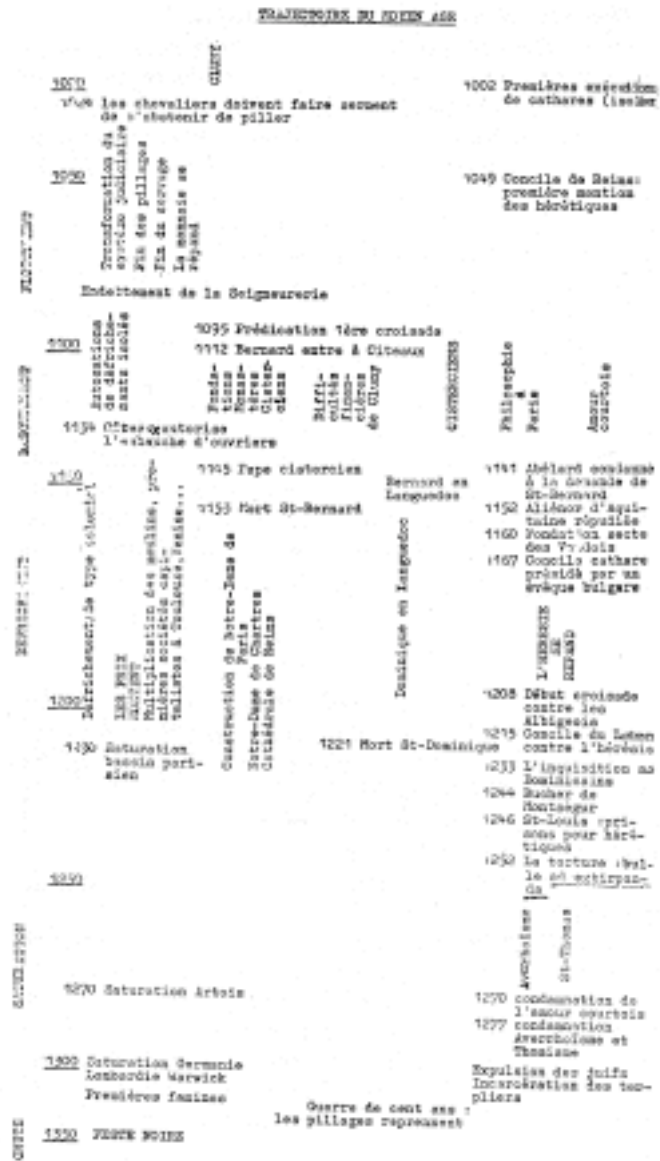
TRAJECTOIRE DU MOYEN AGE

CLUNY

1000
1024 Les chevaliers doivent faire serment de s'abstenir de piller

1002 Premières exécutions de cathares (isolés)

1050
Transformation du système judiciaire
Fin des pillages
Fin du servage
La monnaie se répand

1049 Concile de Reims: première mention des hérétiques

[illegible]

Endettement de la Seigneurerie

Apparition de défrichements isolés

1100
1095 Prédication 1ère croisade
1112 Bernard entre à Citeaux

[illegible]

Fondations monastères cisterciens
Difficultés financières de Cluny

CISTERCIENS

Philosophie à Paris

Amour courtois

1134 Cisterciens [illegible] l'embauche d'ouvriers

1150
1145 Pape cistercien
1153 Mort St-Bernard

Bernard en Languedoc

1141 Abélard condamné à la demande de St-Bernard
1152 Aliénor d'Aquitaine répudiée
1160 Fondation secte des Vaudois
1167 Concile cathare présidé par un évêque bulgare

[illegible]

Défrichements de type colonial

LES PRIX MONTENT
Multiplication des moulins, premières sociétés capitalistes à Toulouse, Venise...

Construction de Notre-Dame de Paris
Notre-Dame de Chartres
Cathédrale de Reims

Dominique en Languedoc

L'HERESIE SE REPAND

1200
1230 Saturation bassin parisien

1221 Mort St-Dominique

1208 Début croisade contre les Albigeois
1215 Concile de Latran contre l'hérésie
1233 L'inquisition aux Dominicains
1244 Bucher de Montségur
1246 St-Louis : prisons pour hérétiques
1252 La torture : bulle ad extirpanda

1250

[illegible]

Averroïsme
St-Thomas

1270 Saturation Artois

1270 condamnation de l'amour courtois
1277 condamnation Averroïsme et Thomisme

1300 Saturation Germanie Lombardie Warwick
Premières famines

Expulsion des Juifs
Incarcération des templiers

Guerre de cent ans : les pillages reprennent

CRISE

1350 PESTE NOIRE